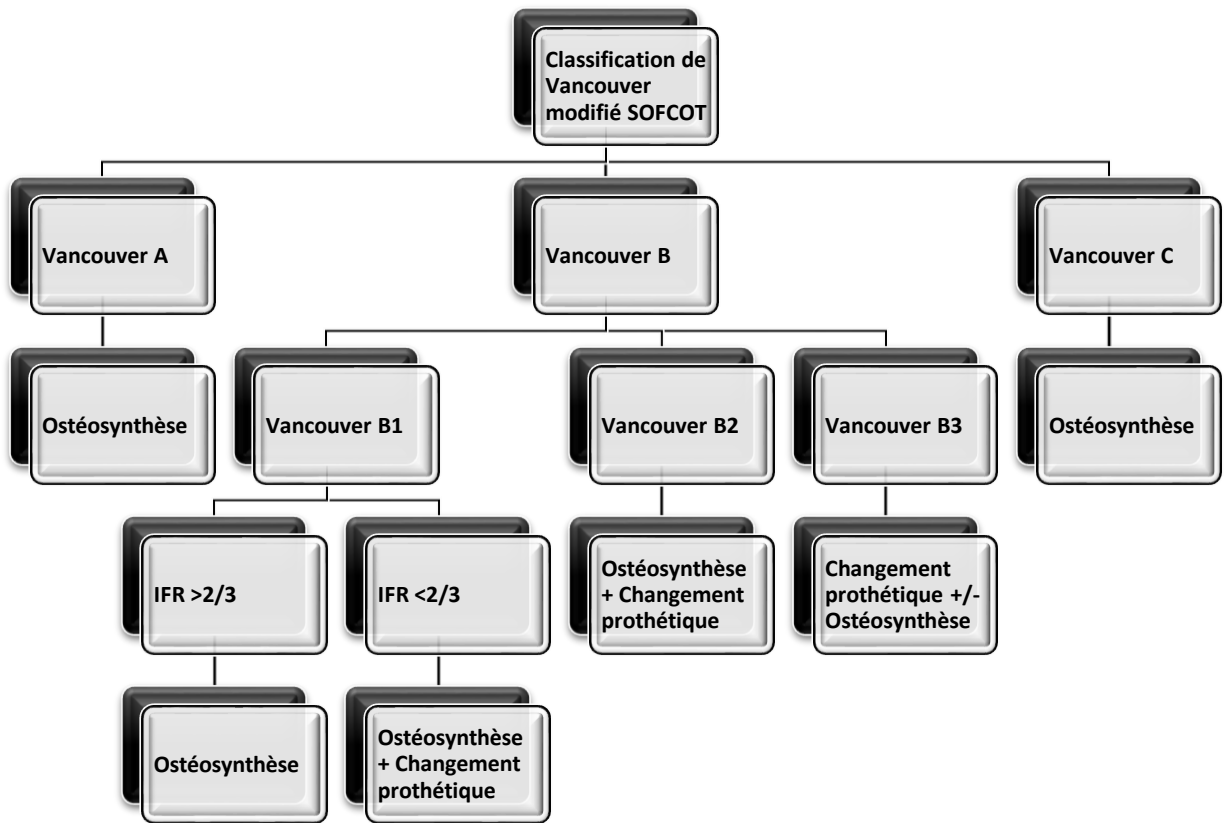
Classification de Vancouver modifié SOFCOT

Vancouver A

Vancouver B

Vancouver C

Ostéosynthèse

Vancouver B1

Vancouver B2

Vancouver B3

Ostéosynthèse

IFR >2/3

IFR <2/3

Ostéosynthèse + Changement prothétique

Changement prothétique +/- Ostéosynthèse

Ostéosynthèse

Ostéosynthèse + Changement prothétique